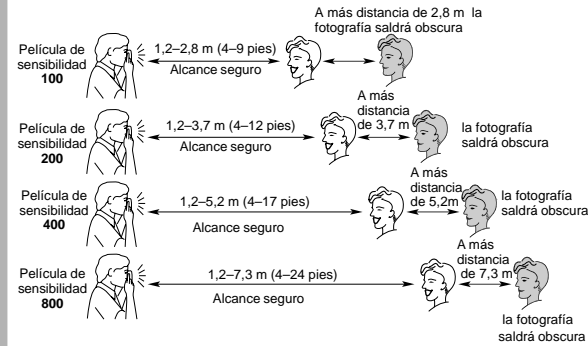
A más distancia de 2,8 m la fotografía saldrá obscura

Película de sensibilidad 100

1,2–2,8 m (4–9 pies)

Alcance seguro

A más distancia de 3,7 m

Película de sensibilidad 200

1,2–3,7 m (4–12 pies)

Alcance seguro

la fotografía saldrá obscura

A más distancia de 5,2m

Película de sensibilidad 400

1,2–5,2 m (4–17 pies)

Alcance seguro

la fotografía saldrá obscura

A más distancia de 7,3 m

Película de sensibilidad 800

1,2–7,3 m (4–24 pies)

Alcance seguro

la fotografía saldrá obscura